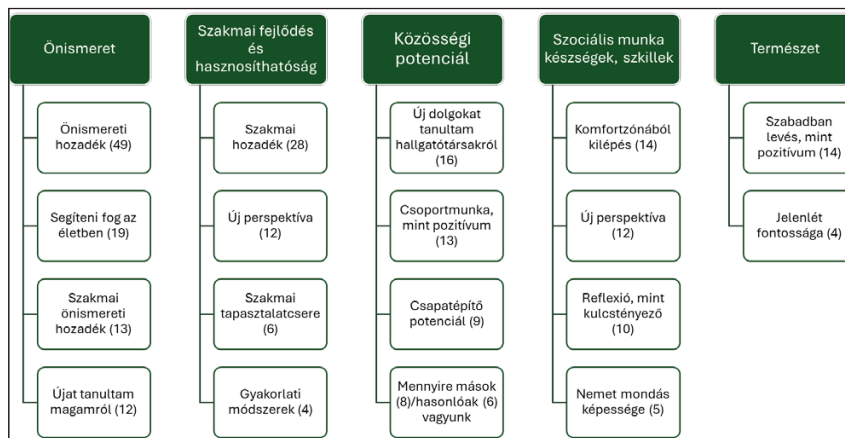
Önismeret

Önismereti hozadék (49)

Segíteni fog az életben (19)

Szakmai önismereti hozadék (13)

Újat tanultam magamról (12)

Szakmai fejlődés és hasznosíthatóság

Szakmai hozadék (28)

Új perspektíva (12)

Szakmai tapasztalatcsere (6)

Gyakorlati módszerek (4)

Közösségi potenciál

Új dolgokat tanultam hallgatótársakról (16)

Csoportmunka, mint pozitívum (13)

Csapatépítő potenciál (9)

Mennyire mások (8)/hasonlóak (6) vagyunk

Szociális munka készségek, szkillek

Komfortzónából kilépés (14)

Új perspektíva (12)

Reflexió, mint kulcstényező (10)

Nemet mondás képessége (5)

Természet

Szabadban levés, mint pozitívum (14)

Jelenlét fontossága (4)